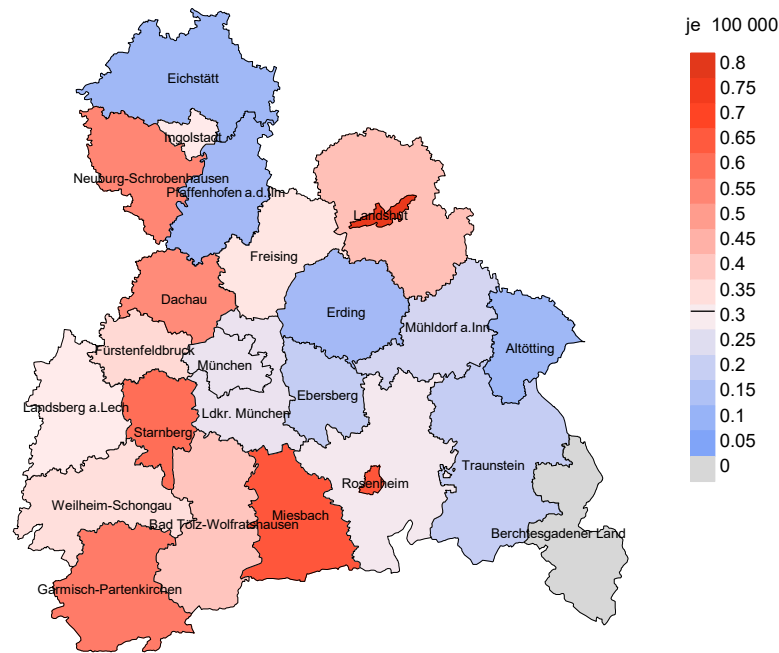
je 100 000

0.8
0.75
0.7
0.65
0.6
0.55
0.5
0.45
0.4
0.35
0.3
0.25
0.2
0.15
0.1
0.05
0

Eichstätt
Ingolstadt
Neuburg-Schrobenhausen
Pfaffenhofen a.d.Ilm
Landshut
Freising
Dachau
Erding
Mühldorf a.Inn
Altötting
Fürstenfeldbruck
München
Landsberg a.Lech
Ebersberg
Ldkr. München
Starnberg
Traunstein
Rosenheim
Weilheim-Schongau
Miesbach
Bad Tölz-Wolfratshausen
Berchtesgadener Land
Garmisch-Partenkirchen